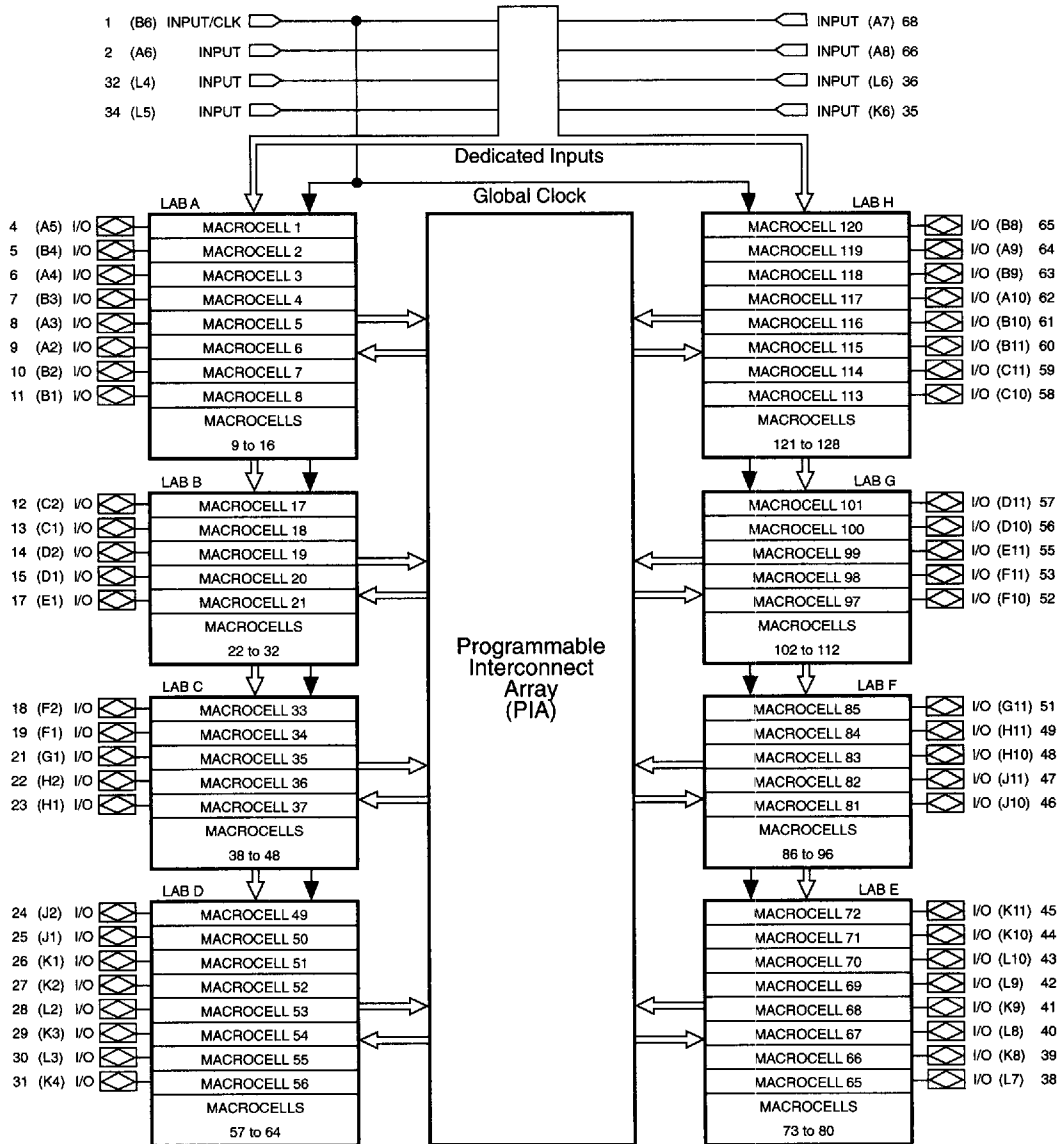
1 (B6) INPUT/CLK
2 (A6) INPUT
32 (L4) INPUT
34 (L5) INPUT

INPUT (A7) 68
INPUT (A8) 66
INPUT (L6) 36
INPUT (K6) 35

Dedicated Inputs

Global Clock

LAB A
4 (A5) I/O
5 (B4) I/O
6 (A4) I/O
7 (B3) I/O
8 (A3) I/O
9 (A2) I/O
10 (B2) I/O
11 (B1) I/O
MACROCELL 1
MACROCELL 2
MACROCELL 3
MACROCELL 4
MACROCELL 5
MACROCELL 6
MACROCELL 7
MACROCELL 8
MACROCELLS
9 to 16

LAB B
12 (C2) I/O
13 (C1) I/O
14 (D2) I/O
15 (D1) I/O
17 (E1) I/O
MACROCELL 17
MACROCELL 18
MACROCELL 19
MACROCELL 20
MACROCELL 21
MACROCELLS
22 to 32

LAB C
18 (F2) I/O
19 (F1) I/O
21 (G1) I/O
22 (H2) I/O
23 (H1) I/O
MACROCELL 33
MACROCELL 34
MACROCELL 35
MACROCELL 36
MACROCELL 37
MACROCELLS
38 to 48

LAB D
24 (J2) I/O
25 (J1) I/O
26 (K1) I/O
27 (K2) I/O
28 (L2) I/O
29 (K3) I/O
30 (L3) I/O
31 (K4) I/O
MACROCELL 49
MACROCELL 50
MACROCELL 51
MACROCELL 52
MACROCELL 53
MACROCELL 54
MACROCELL 55
MACROCELL 56
MACROCELLS
57 to 64

Programmable Interconnect Array (PIA)

LAB H
MACROCELL 120
MACROCELL 119
MACROCELL 118
MACROCELL 117
MACROCELL 116
MACROCELL 115
MACROCELL 114
MACROCELL 113
MACROCELLS
121 to 128
I/O (B8) 65
I/O (A9) 64
I/O (B9) 63
I/O (A10) 62
I/O (B10) 61
I/O (B11) 60
I/O (C11) 59
I/O (C10) 58

LAB G
MACROCELL 101
MACROCELL 100
MACROCELL 99
MACROCELL 98
MACROCELL 97
MACROCELLS
102 to 112
I/O (D11) 57
I/O (D10) 56
I/O (E11) 55
I/O (F11) 53
I/O (F10) 52

LAB F
MACROCELL 85
MACROCELL 84
MACROCELL 83
MACROCELL 82
MACROCELL 81
MACROCELLS
86 to 96
I/O (G11) 51
I/O (H11) 49
I/O (H10) 48
I/O (J11) 47
I/O (J10) 46

LAB E
MACROCELL 72
MACROCELL 71
MACROCELL 70
MACROCELL 69
MACROCELL 68
MACROCELL 67
MACROCELL 66
MACROCELL 65
MACROCELLS
73 to 80
I/O (K11) 45
I/O (K10) 44
I/O (L10) 43
I/O (L9) 42
I/O (K9) 41
I/O (L8) 40
I/O (K8) 39
I/O (L7) 38